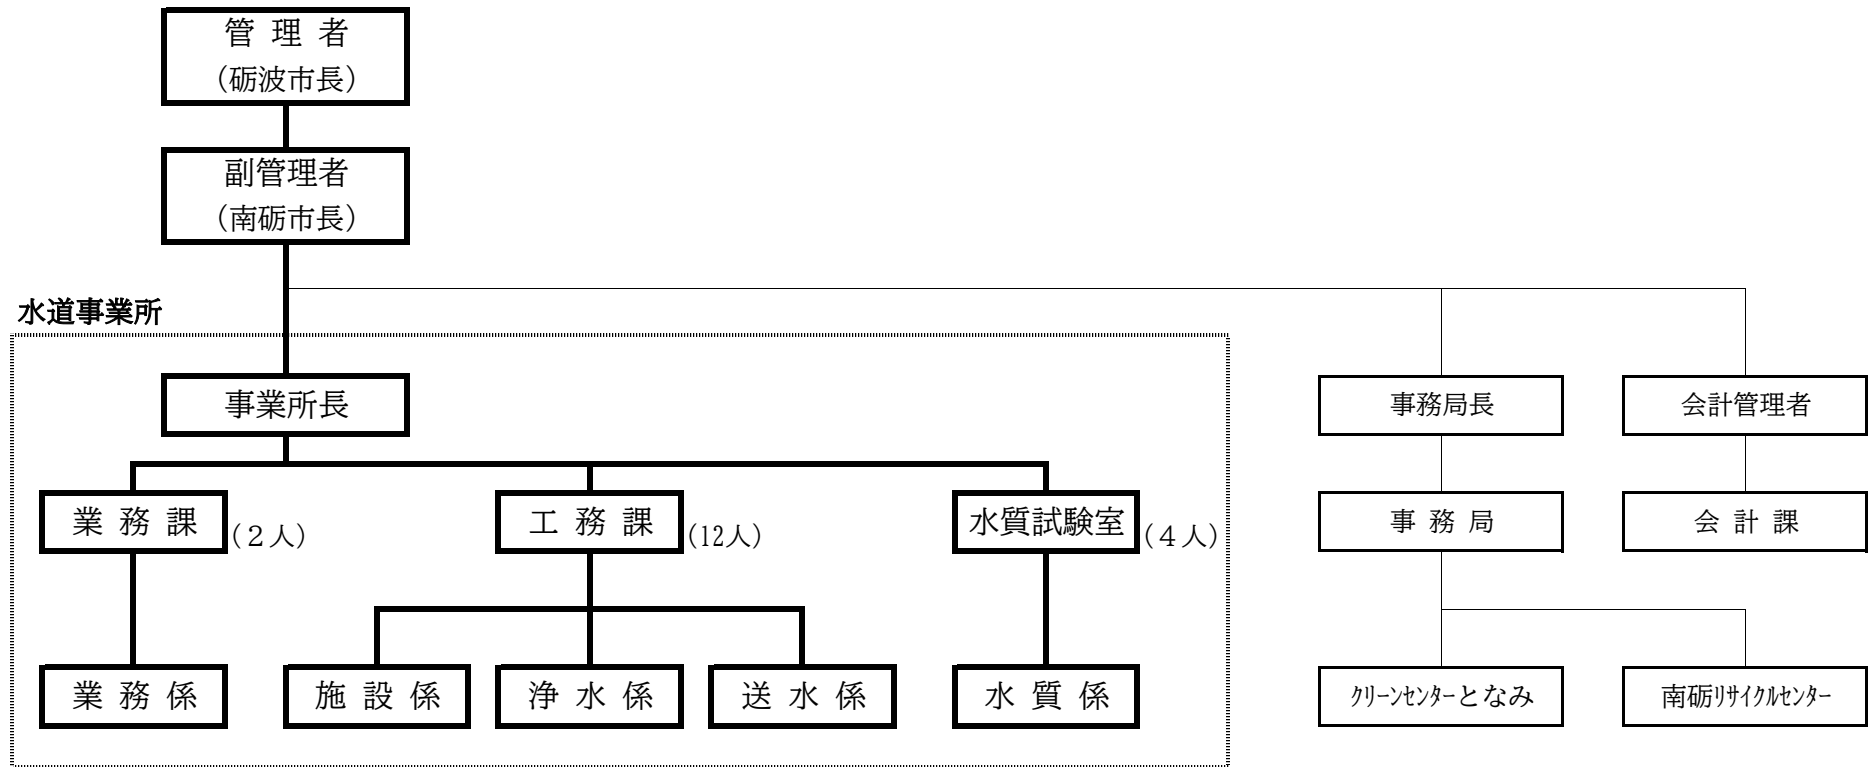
管 理 者
(砺波市長)

副管理者
(南砺市長)

水道事業所

事業所長

業 務 課 (2人)

工 務 課 (12人)

水質試験室 (4人)

業 務 係

施 設 係

浄 水 係

送 水 係

水 質 係

事務局長

会計管理者

事 務 局

会 計 課

クリーンセンターとなみ

南砺リサイクルセンター